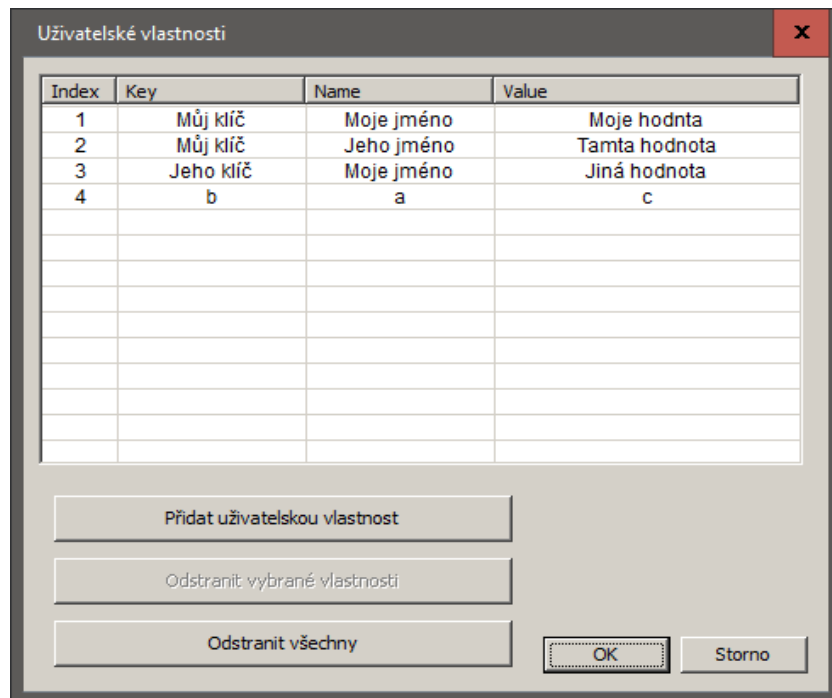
Uživatelské vlastnosti

x

| Index | Key | Name | Value |
|---|---|---|---|
| 1 | Můj klíč | Moje jméno | Moje hodnta |
| 2 | Můj klíč | Jeho jméno | Tamta hodnota |
| 3 | Jeho klíč | Moje jméno | Jiná hodnota |
| 4 | b | a | c |

Přidat uživatelskou vlastnost

Odstranit vybrané vlastnosti

Odstranit všechny

OK

Storno